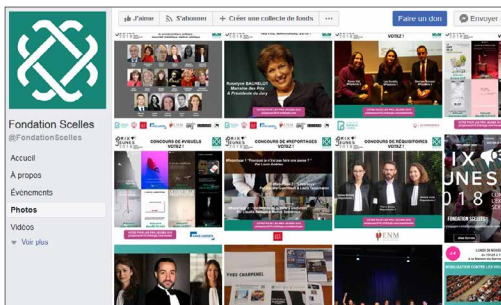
J'aime
S'abonner
+ Créer une collecte de fonds
···
Faire un don
Envoyer

Fondation Scelles
@FondationScelles

Accueil
À propos
Événements
Photos
Vidéos
Voir plus

VOTEZ !
Roselyne BACHELOT
Marraine des Prix
& Présidente du Jury
VOTEZ !

CONCOURS DE #VISUELS
VOTEZ !
CONCOURS DE #REPORTAGES
VOTEZ !
CONCOURS DE #PLAIDOIRIES
VOTEZ !
IX
UNES
018
FONDATION SCELLES
ENM
YVES CHARPENEL